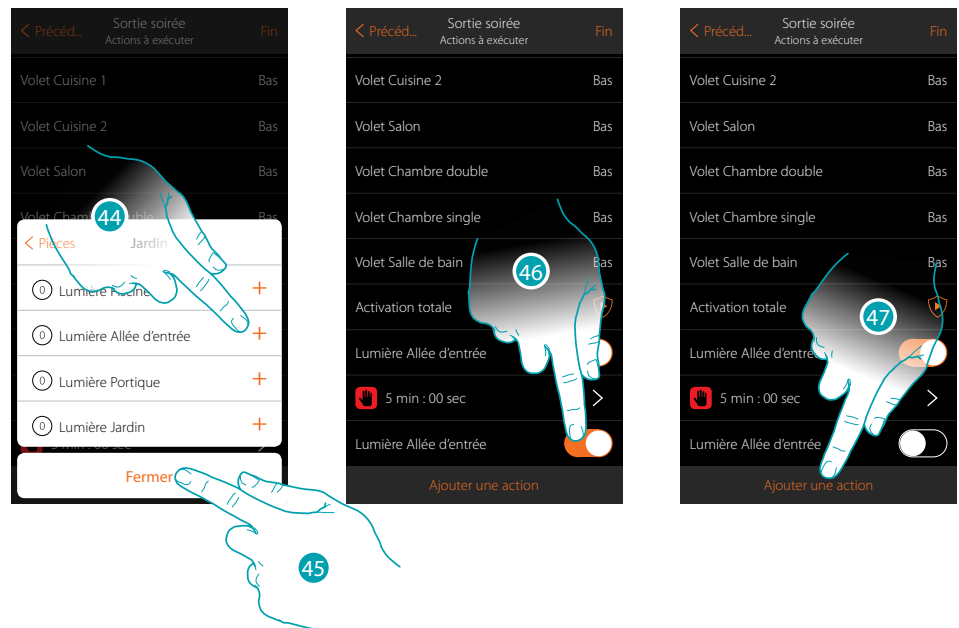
< Précéd... Sortie soirée Actions à exécuter Fin

Volet Cuisine 1 Bas

Volet Cuisine 2 Bas

Volet Salon Bas

Volet Cham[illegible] Bas

44

< Pièces Jardin

0 Lumière Piscine +

0 Lumière Allée d'entrée +

0 Lumière Portique +

0 Lumière Jardin +

Fermer

45

< Précéd... Sortie soirée Actions à exécuter Fin

Volet Cuisine 2 Bas

Volet Salon Bas

Volet Chambre double Bas

Volet Chambre single Bas

Volet Salle de bain Bas

46

Activation totale

Lumière Allée d'entrée

5 min : 00 sec >

Lumière Allée d'entrée

Ajouter une action

< Précéd... Sortie soirée Actions à exécuter Fin

Volet Cuisine 2 Bas

Volet Salon Bas

Volet Chambre double Bas

Volet Chambre single Bas

Volet Salle de bain Bas

47

Activation totale

Lumière Allée d'entrée

5 min : 00 sec >

Lumière Allée d'entrée

Ajouter une action